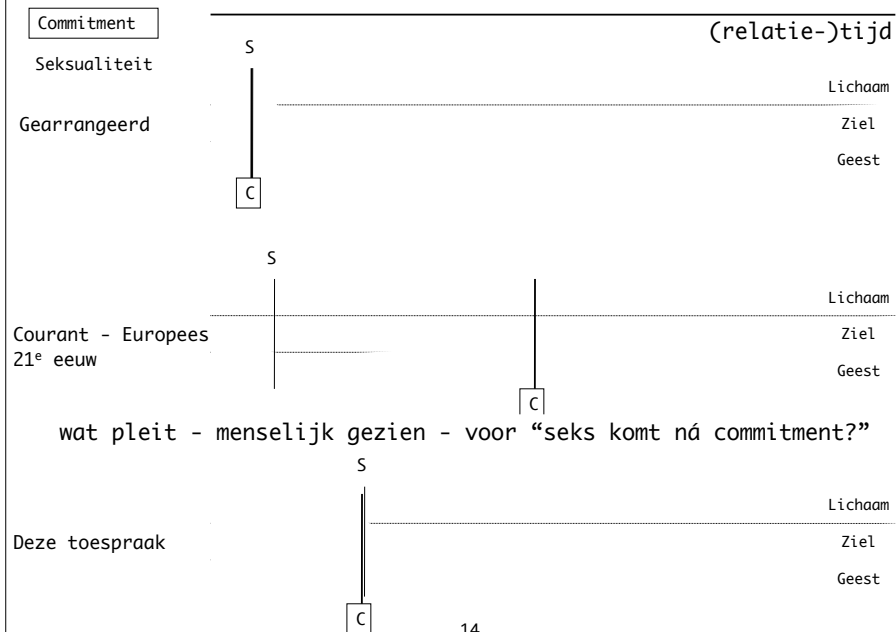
Commitment

Seksualiteit

(relatie-)tijd

S

Lichaam

Gearrangeerd

Ziel

Geest

C

S

Lichaam

Courant - Europees 21$^{e}$ eeuw

Ziel

Geest

C

wat pleit - menselijk gezien - voor “seks komt ná commitment?”

S

Lichaam

Deze toespraak

Ziel

Geest

C

14